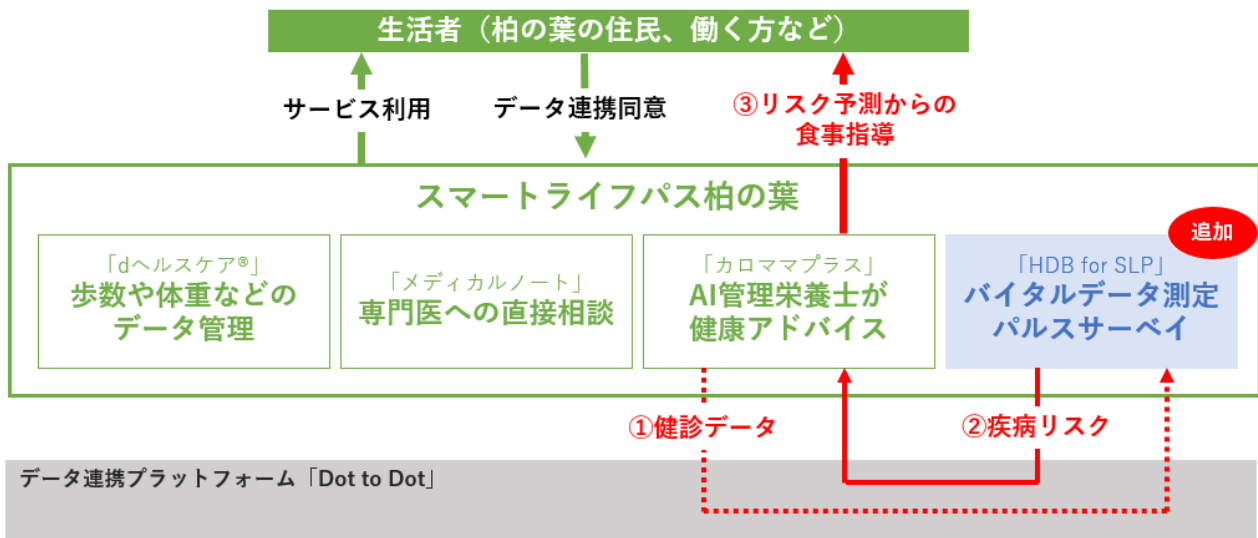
生活者（柏の葉の住民、働く方など）

サービス利用

データ連携同意

③リスク予測からの食事指導

スマートライフパス柏の葉

追加

「dヘルスケア®」
歩数や体重などのデータ管理

「メディカルノート」
専門医への直接相談

「カロママプラス」
AI管理栄養士が健康アドバイス

「HDB for SLP」
バイタルデータ測定
パルスサーベイ

①健診データ

②疾病リスク

データ連携プラットフォーム「Dot to Dot」